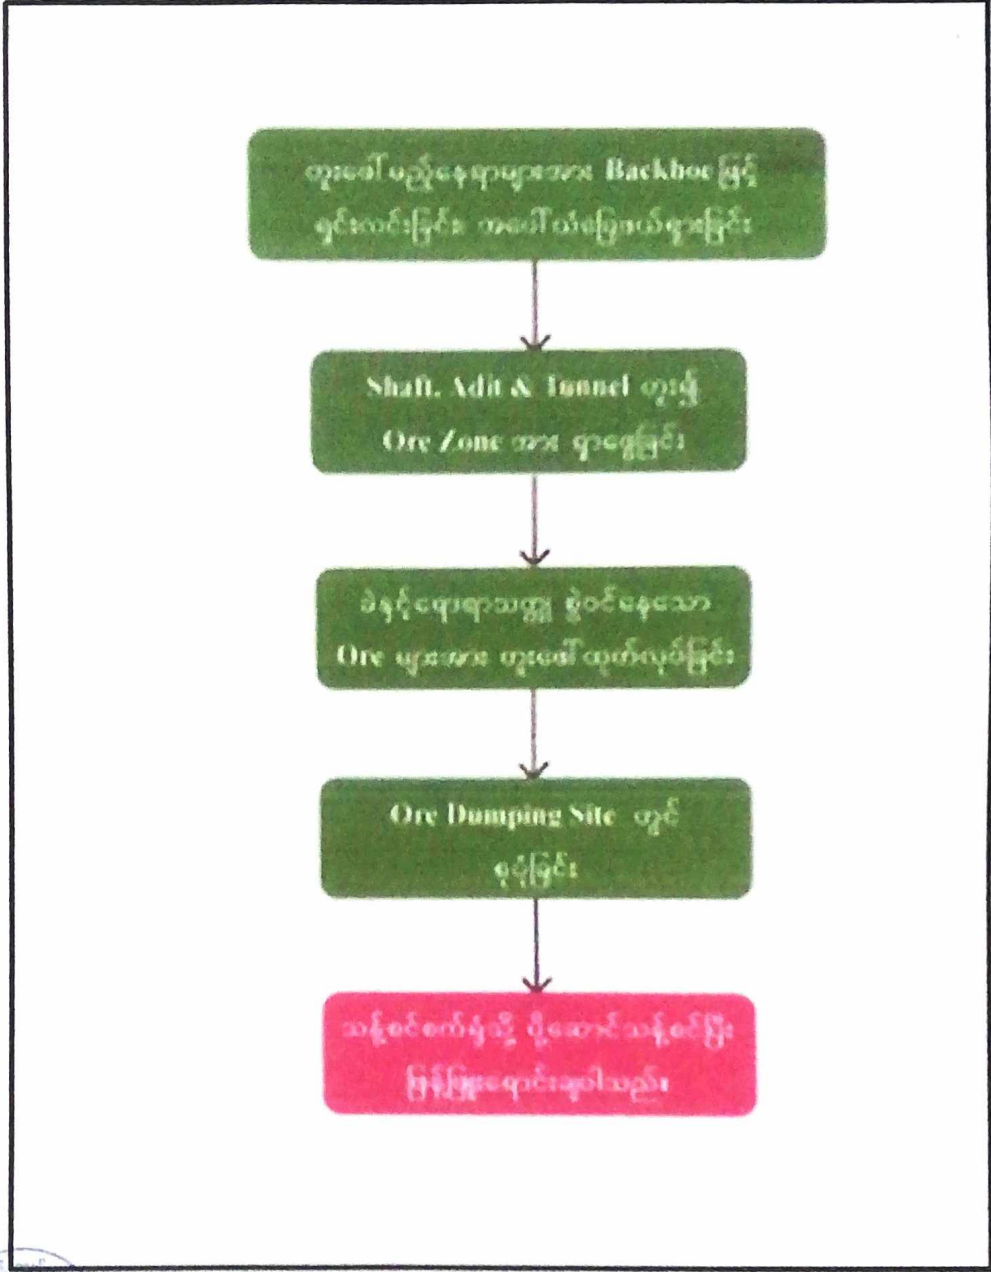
တူးဖော်မည့်နေရာများအား Backhoe ဖြင့် ရှင်းလင်းခြင်း၊ အပေါ်ယံမြေဖယ်ရှားခြင်း

Shaft, Adit & Tunnel တူး၍ Ore Zone အား ရှာဖွေခြင်း၊

မဲနှင့်ရောရာသတ္တု စွဲဝင်နေသော Ore များအား တူးဖော်ထုတ်ယူခြင်း၊

Ore Dumping Site တွင် စုပုံခြင်း၊

သန့်စင်စက်ရုံသို့ ပို့ဆောင်သန့်စင်ပြီး ဖြန့်ဖြူးရောင်းချပါသည်။